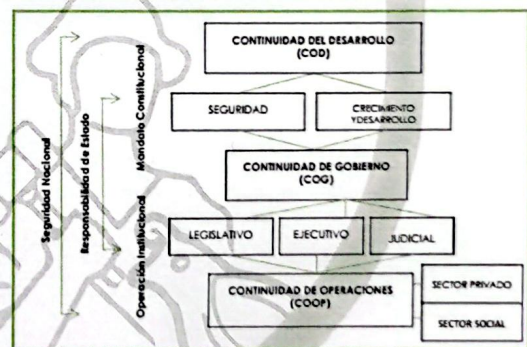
Seguridad Nacional

Responsabilidad de Estado

Mandato Constitucional

Operación Institucional

CONTINUIDAD DEL DESARROLLO (COD)

SEGURIDAD

CRECIMIENTO YDESARROLLO

CONTINUIDAD DE GOBIERNO (COG)

LEGISLATIVO

EJECUTIVO

JUDICIAL

CONTINUIDAD DE OPERACIONES (COOP)

SECTOR PRIVADO

SECTOR SOCIAL